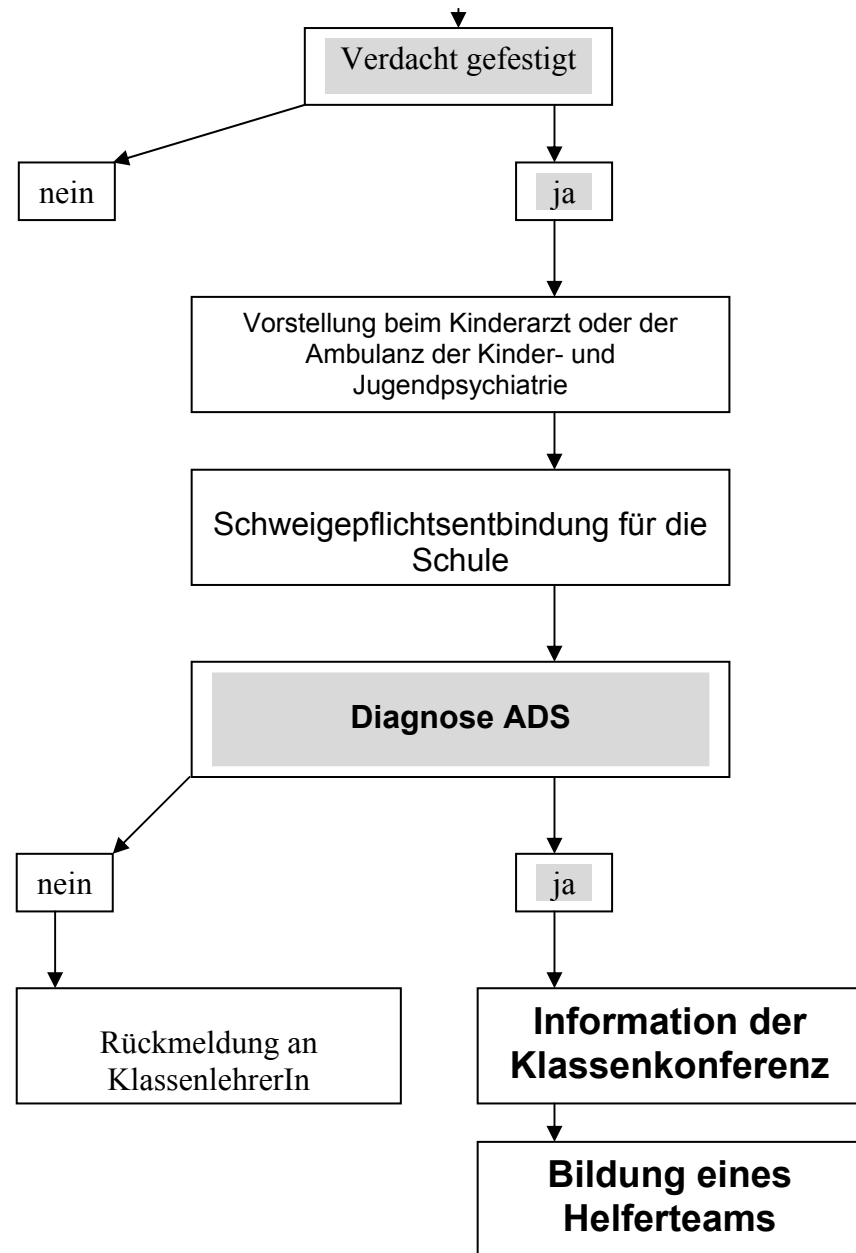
Verdacht gefestigt

nein

ja

Vorstellung beim Kinderarzt oder der Ambulanz der Kinder- und Jugendpsychiatrie

Schweigepflichtsentbindung für die Schule

**Diagnose ADS**

nein

ja

Rückmeldung an KlassenlehrerIn

**Information der Klassenkonferenz**

**Bildung eines Helferteams**